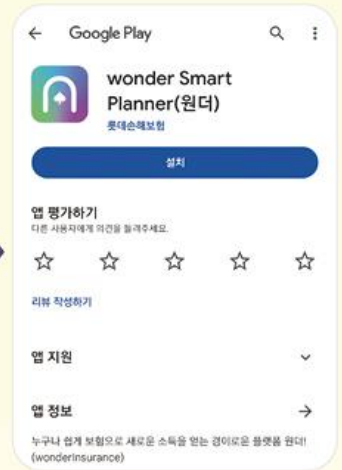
Google Play

wonder Smart Planner(원더)

롯데손해보험

설치

앱 평가하기

다른 사용자에게 의견을 들려주세요.

리뷰 작성하기

앱 지원

앱 정보

누구나 쉽게 보험으로 새로운 소득을 얻는 경이로운 플랫폼 원더! (wonderinsurance)